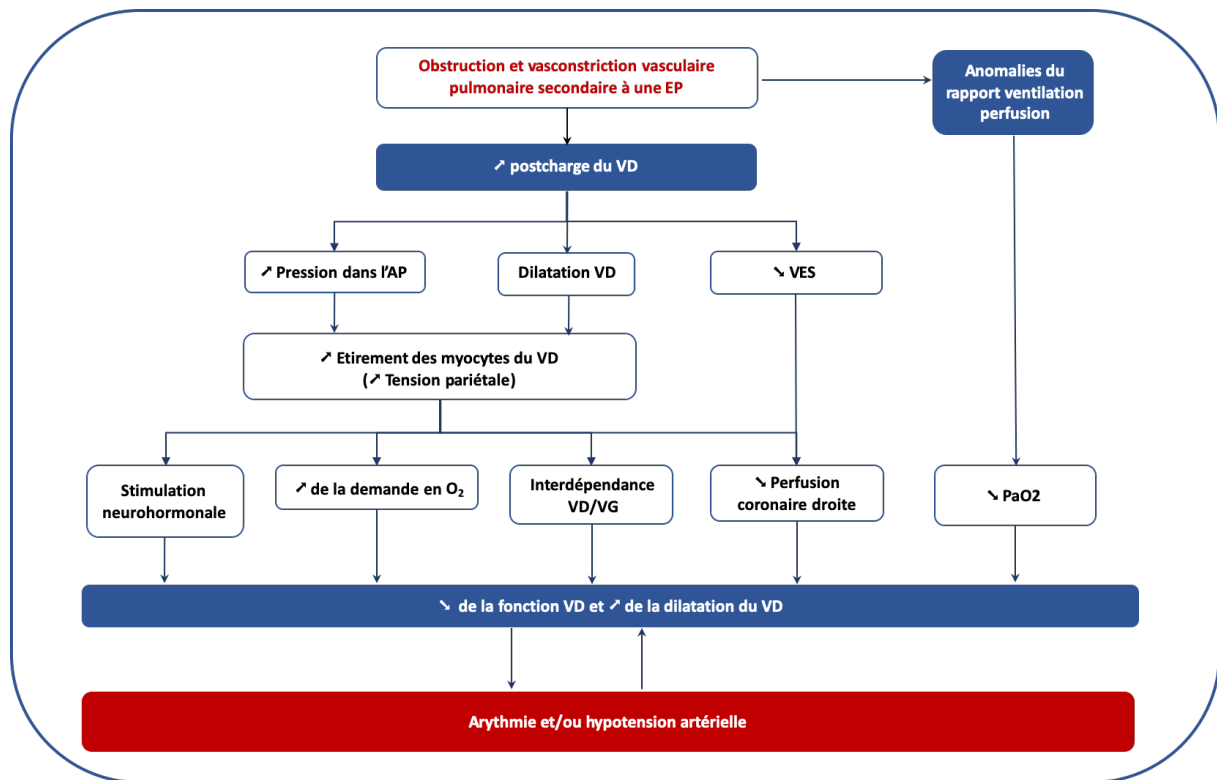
Obstruction et vasconstriction vasculaire pulmonaire secondaire à une EP

Anomalies du rapport ventilation perfusion

↗ postcharge du VD

↗ Pression dans l'AP

Dilatation VD

↘ VES

↗ Etirement des myocytes du VD
(↗ Tension pariétale)

Stimulation neurohormonale

↗ de la demande en $O_2$

Interdépendance VD/VG

↘ Perfusion coronaire droite

↘ PaO2

↘ de la fonction VD et ↗ de la dilatation du VD

Arythmie et/ou hypotension artérielle